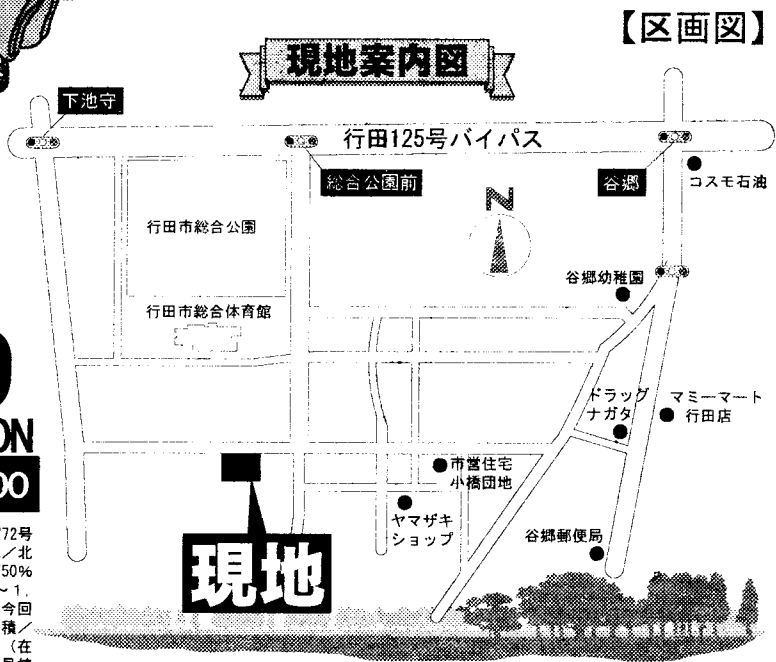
【区画図】

現地案内図

下池守

行田125号バイパス

総合公園前

谷郷

コスモ石油

N

行田市総合公園

谷郷幼稚園

行田市総合体育館

ドラッグ ナガタ

マミーマート 行田店

市営住宅 小橋団地

ヤマザキ ショップ

谷郷郵便局

現地

ON

00

72号

／北

50%

～1.

今回

積／

（在